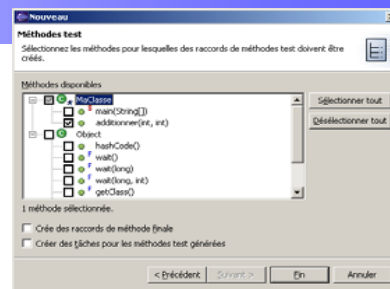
Nouveau

Méthodes test

Sélectionnez les méthodes pour lesquelles des raccords de méthodes test doivent être créés.

Méthodes disponibles

MaClasse
main(String[])
additionner(int, int)
Object
hashCode()
wait()
wait(long)
wait(long, int)
getClass()

Sélectionner tout
Désélectionner tout

1 méthode sélectionnée.

Crée des raccords de méthode finale

Créer des tâches pour les méthodes test générées

< Précédent
Suivant >
Fin
Annuler